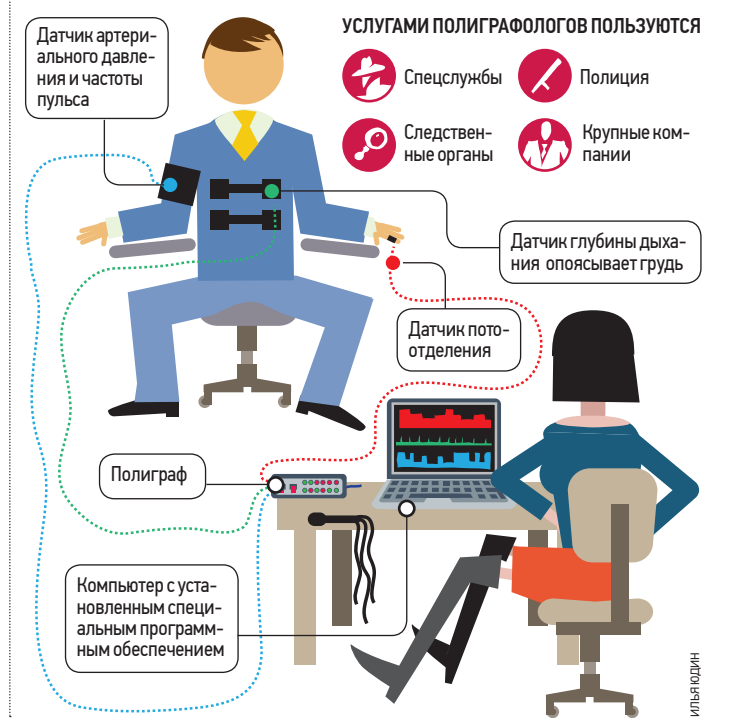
Датчик артериального давления и частоты пульса

УСЛУГАМИ ПОЛИГРАФОЛОГОВ ПОЛЬЗУЮТСЯ

Спецслужбы

Полиция

Следственные органы

Крупные компании

Датчик глубины дыхания опоясывает грудь

Датчик потоотделения

Полиграф

Компьютер с установленным специальным программным обеспечением

ИЛЬЯ ЮДИН